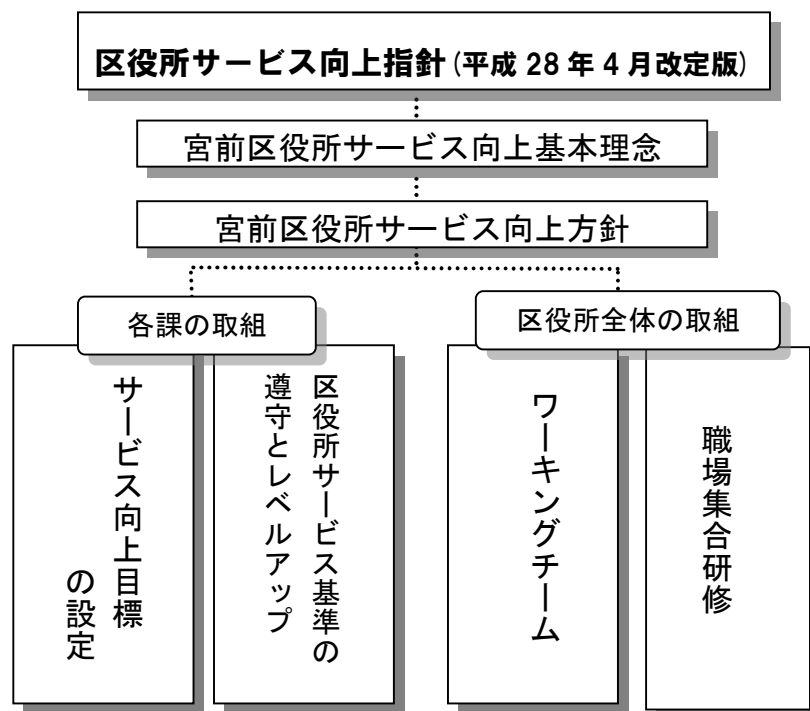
区役所サービス向上指針（平成 28 年 4 月改定版）

宮前区役所サービス向上基本理念

宮前区役所サービス向上方針

各課の取組

サービス向上目標の設定

区役所サービス基準の遵守とレベルアップ

区役所全体の取組

ワーキングチーム

職場集合研修